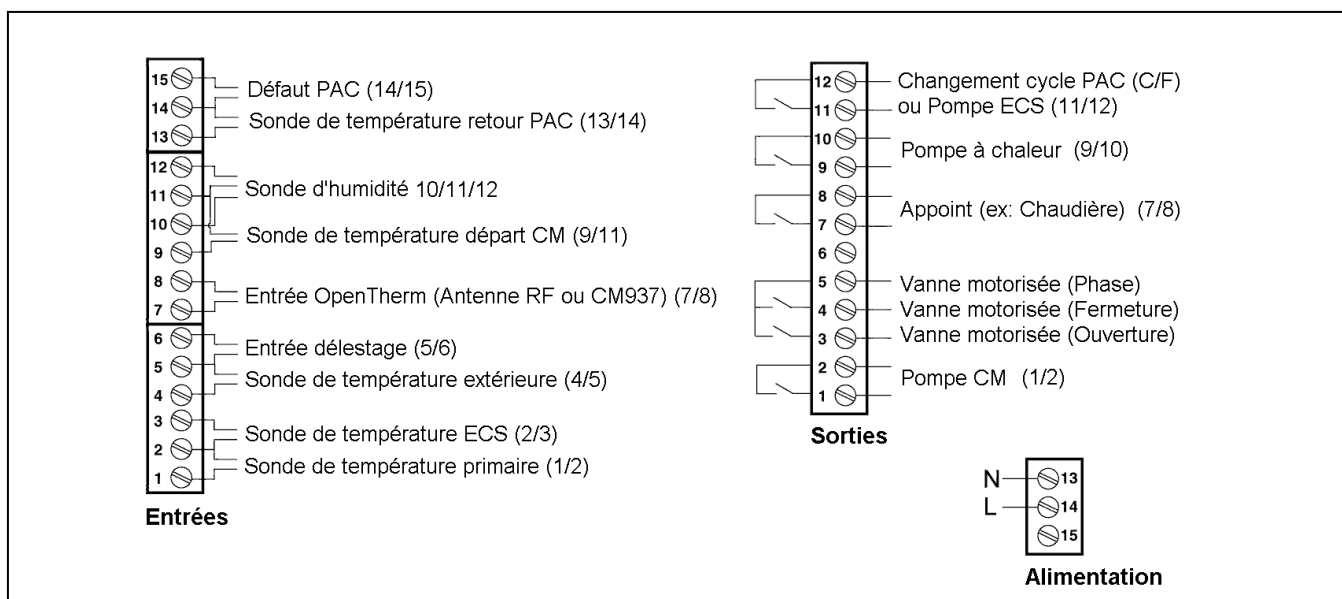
15
14
13
Défaut PAC (14/15)
Sonde de température retour PAC (13/14)

12
11
10
9
8
7
Sonde d'humidité 10/11/12
Sonde de température départ CM (9/11)
Entrée OpenTherm (Antenne RF ou CM937) (7/8)

6
5
4
3
2
1
Entrée délestage (5/6)
Sonde de température extérieure (4/5)
Sonde de température ECS (2/3)
Sonde de température primaire (1/2)

Entrées

12
11
10
9
8
7
6
5
4
3
2
1
Changement cycle PAC (C/F)
ou Pompe ECS (11/12)
Pompe à chaleur (9/10)
Appoint (ex: Chaudière) (7/8)
Vanne motorisée (Phase)
Vanne motorisée (Fermeture)
Vanne motorisée (Ouverture)
Pompe CM (1/2)

Sorties

N
L
13
14
15

Alimentation